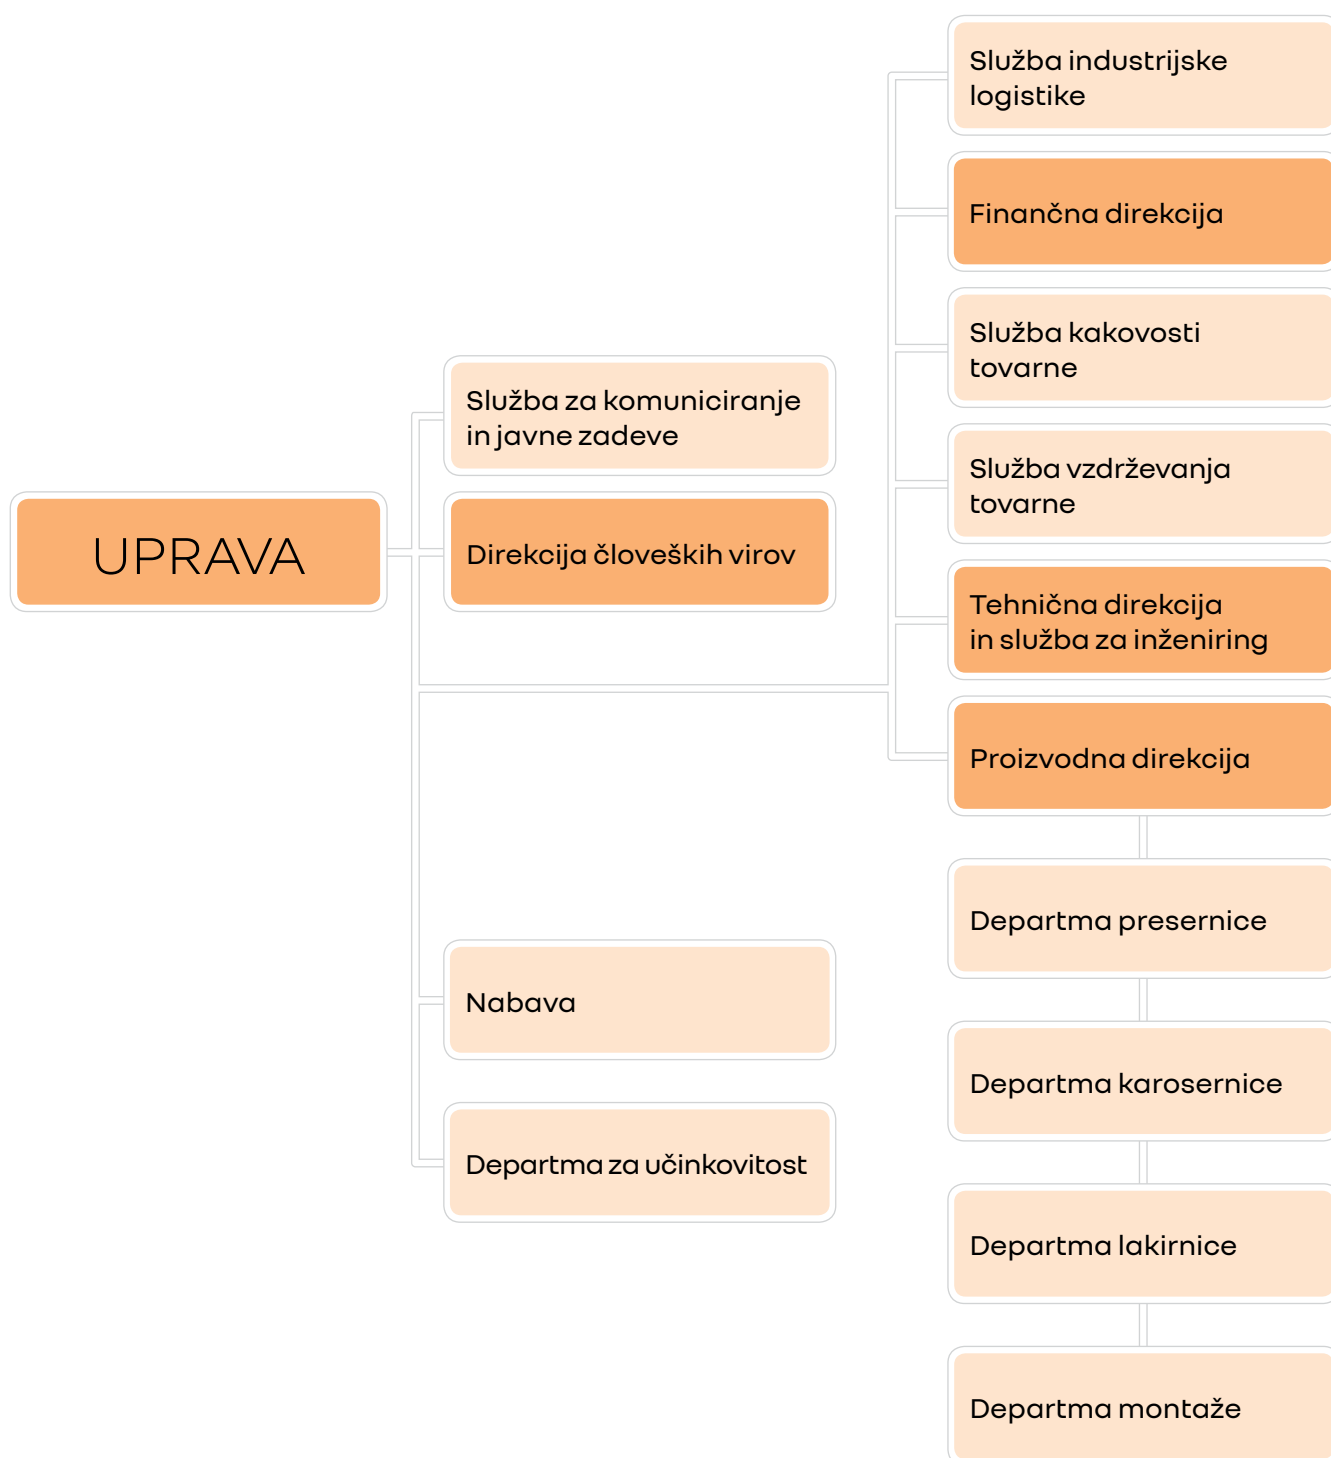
UPRAVA

Služba za komuniciranje in javne zadeve

Direkcija človeških virov

Nabava

Departma za učinkovitost

Služba industrijske logistike

Finančna direkcija

Služba kakovosti tovarne

Služba vzdrževanja tovarne

Tehnična direkcija in služba za inženiring

Proizvodna direkcija

Departma presernice

Departma karosernice

Departma lakirnice

Departma montaže